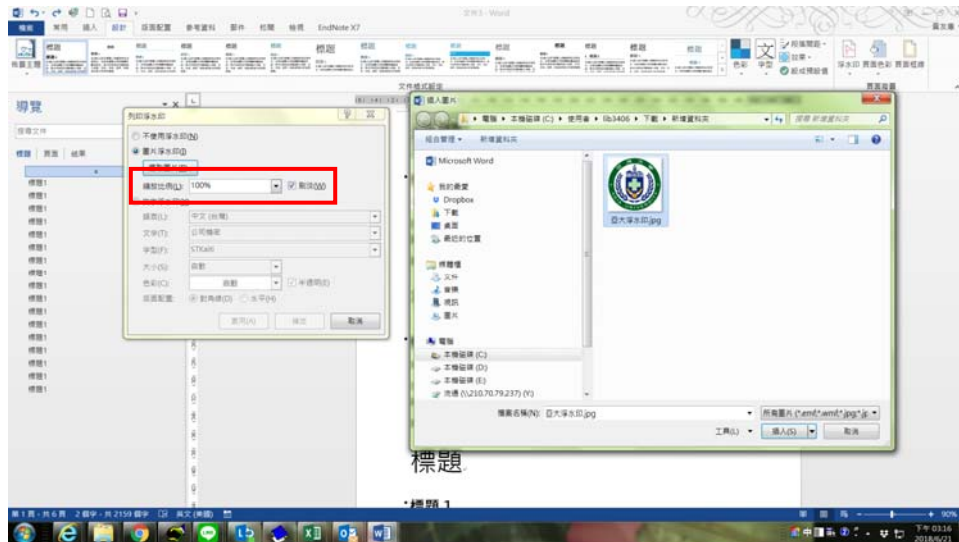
文件3 - Word

檔案 常用 插入 設計 版面配置 參考資料 郵件 校閱 檢視 EndNote X7

標題 標題 標題 標題

文件格式設定

色彩 字型 段落間距 效果 設成預設值

浮水印 頁面色彩 頁面框線

頁面背景

導覽

搜尋文件

標題 頁面 結果

標題1
標題1
標題1
標題1
標題1
標題1
標題1
標題1
標題1
標題1
標題1
標題1
標題1
標題1
標題1
標題1
標題1
標題1

列印浮水印

不使用浮水印(N)

圖片浮水印(I)

選取圖片(P)...

縮放比例(L): 100% 刷淡(W)

文字浮水印(X)

語言(L): 中文 (台灣)

文字(T): 公司機密

字型(F): STKaiti

大小(S): 自動

色彩(C): 自動 半透明(E)

版面配置: 對角線(D) 水平(H)

套用(A) 確定 取消

插入圖片

電腦 本機磁碟 (C:) 使用者 lib3406 下載 新增資料夾

搜尋 新增資料夾

組合管理 新增資料夾

Microsoft Word

我的最愛
Dropbox
下載
桌面
最近的位置

媒體櫃
文件
音樂
視訊
圖片

電腦
本機磁碟 (C:)
本機磁碟 (D:)
本機磁碟 (E:)
流通 (\\210.70.79.237) (Y:)

亞大浮水印.jpg

檔案名稱(N): 亞大浮水印.jpg

所有圖片 (*.emf;*.wmf;*.jpg;*.jp

工具(L) 插入(S) 取消

標題

標題 1

第1頁，共6頁 2個字，共2159個字 英文(美國)

90%

下午 03:16
2018/6/21